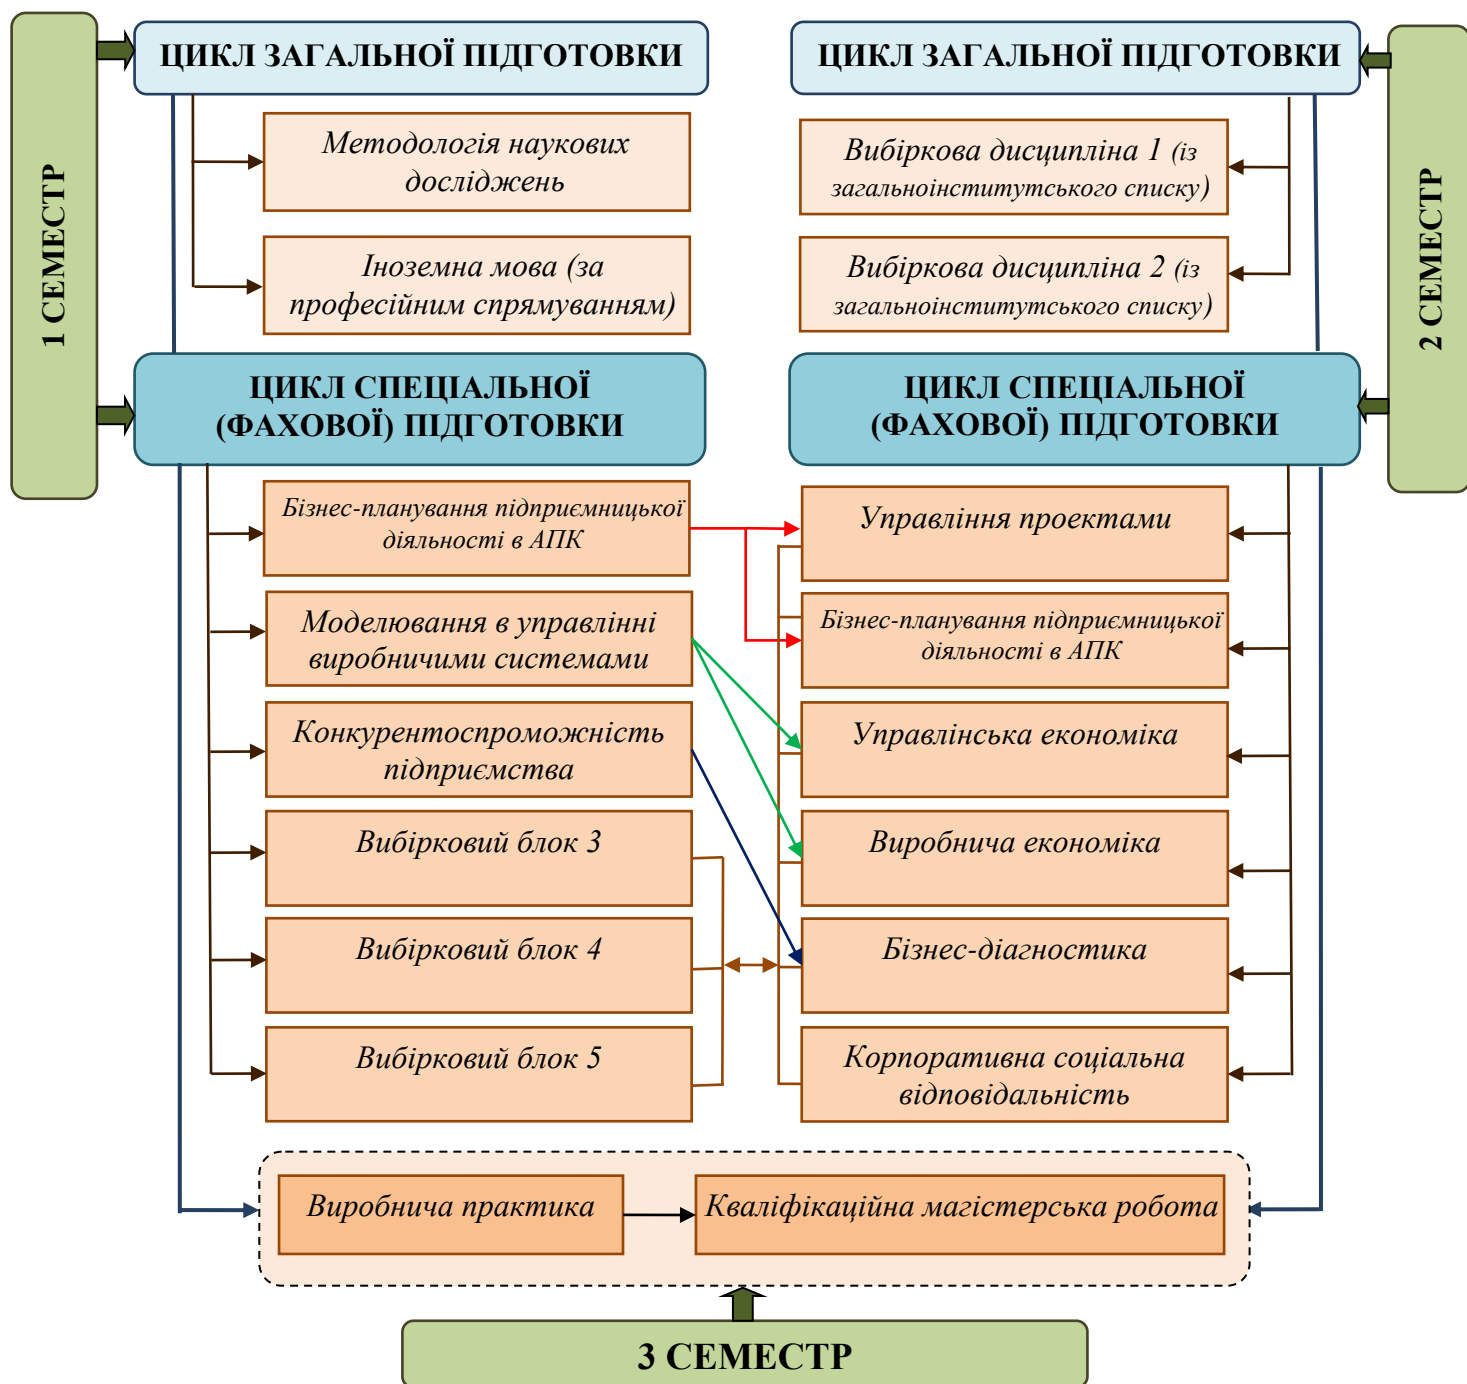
1 СЕМЕСТР

ЦИКЛ ЗАГАЛЬНОЇ ПІДГОТОВКИ

Методологія наукових досліджень

Іноземна мова (за професійним спрямуванням)

ЦИКЛ СПЕЦІАЛЬНОЇ (ФАХОВОЇ) ПІДГОТОВКИ

Бізнес-планування підприємницької діяльності в АПК

Моделювання в управлінні виробничими системами

Конкурентоспроможність підприємства

Вибірковий блок 3

Вибірковий блок 4

Вибірковий блок 5

2 СЕМЕСТР

ЦИКЛ ЗАГАЛЬНОЇ ПІДГОТОВКИ

Вибіркова дисципліна 1 (із загальноінститутського списку)

Вибіркова дисципліна 2 (із загальноінститутського списку)

ЦИКЛ СПЕЦІАЛЬНОЇ (ФАХОВОЇ) ПІДГОТОВКИ

Управління проектами

Бізнес-планування підприємницької діяльності в АПК

Управлінська економіка

Виробнича економіка

Бізнес-діагностика

Корпоративна соціальна відповідальність

Виробнича практика

Кваліфікаційна магістерська робота

3 СЕМЕСТР